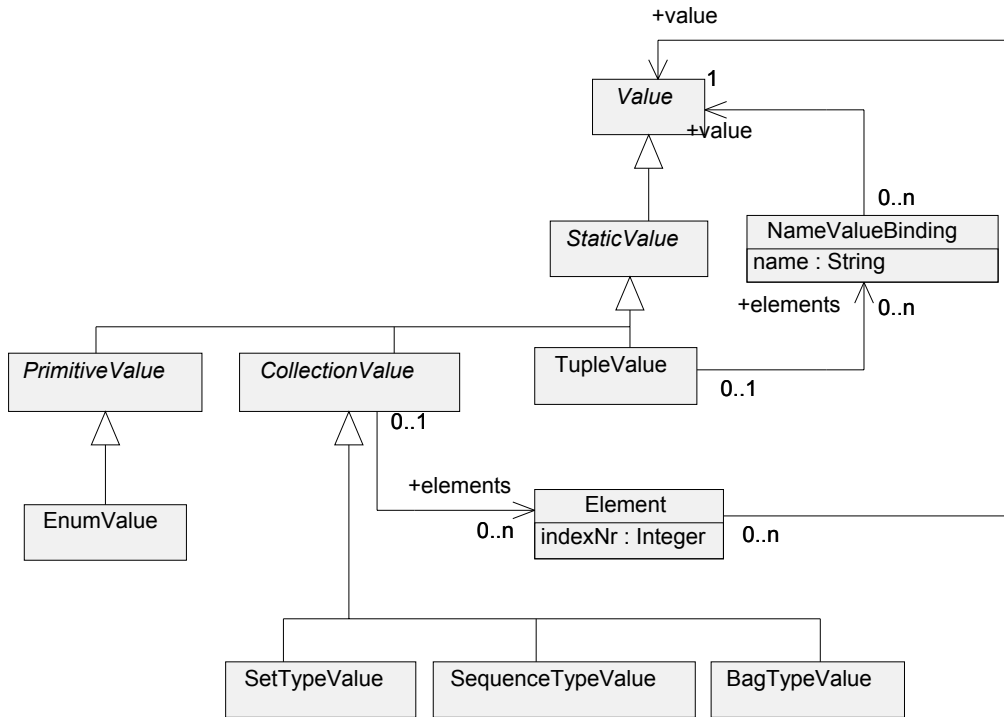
+value

1

Value

+value

0..n

NameValueBinding

name : String

StaticValue

+elements

0..n

PrimitiveValue

CollectionValue

TupleValue

0..1

0..1

EnumValue

+elements

Element

indexNr : Integer

0..n

0..n

SetTypeValue

SequenceTypeValue

BagTypeValue